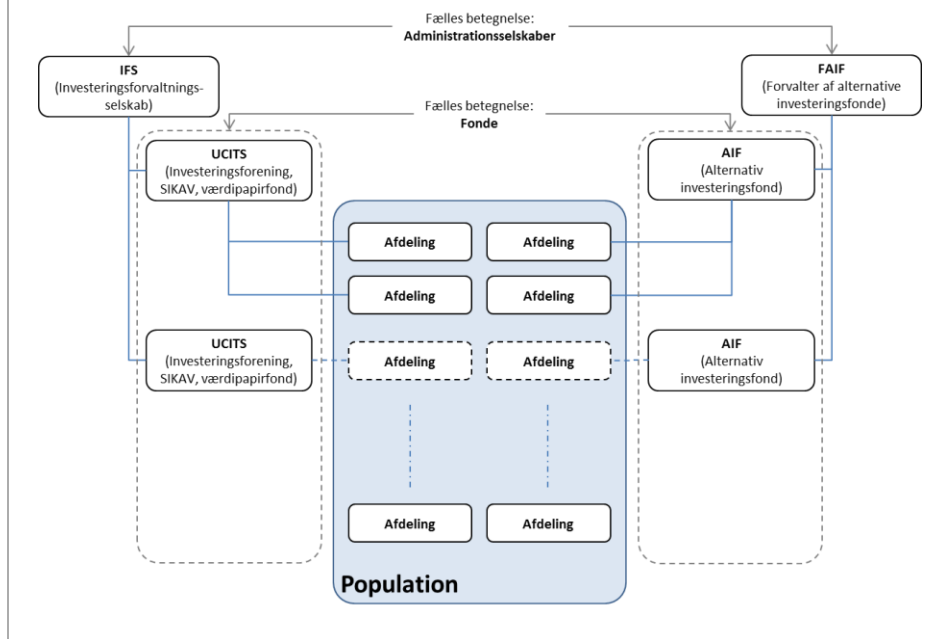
Fælles betegnelse:
**Administrationsselskaber**

**IFS**
(Investeringsforvaltningsselskab)

**FAIF**
(Forvalter af alternative investeringsfonde)

Fælles betegnelse:
**Fonde**

**UCITS**
(Investeringsforening, SIKAV, værdipapirfond)

**AIF**
(Alternativ investeringsfond)

Afdeling
Afdeling
Afdeling
Afdeling

**UCITS**
(Investeringsforening, SIKAV, værdipapirfond)

Afdeling
Afdeling

**AIF**
(Alternativ investeringsfond)

Afdeling
Afdeling

**Population**